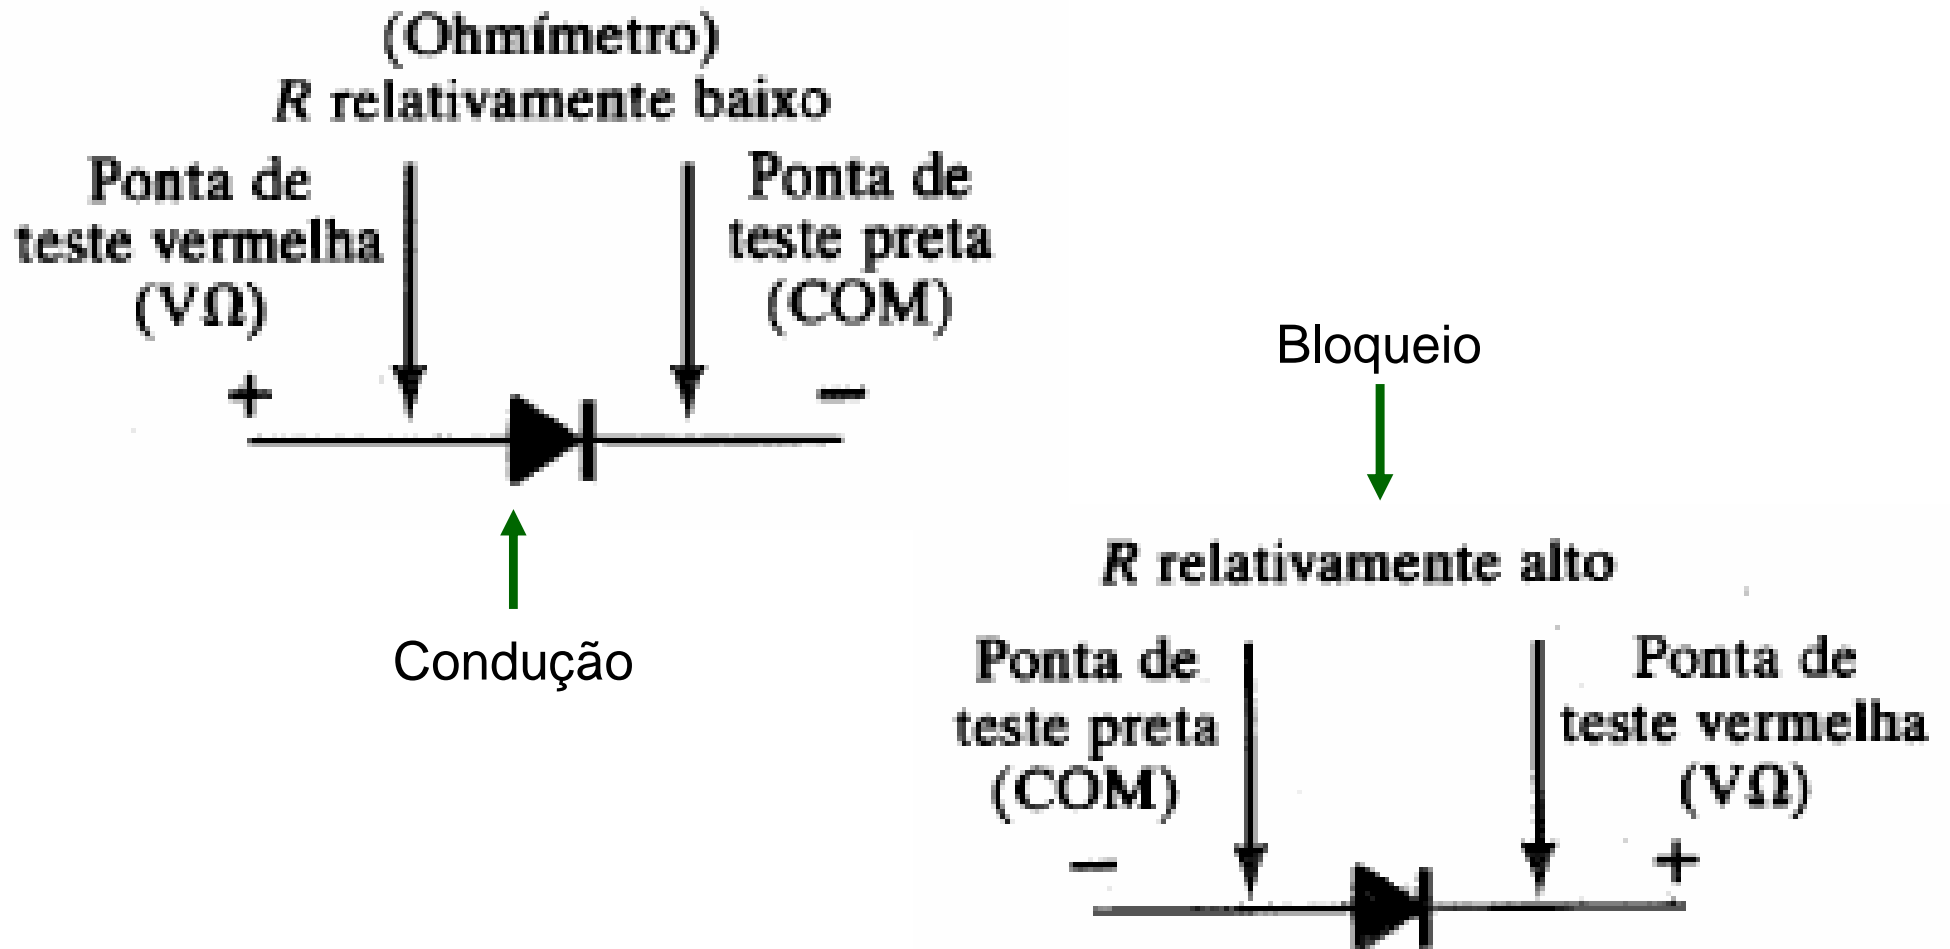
(Ohmímetro)
$R$ relativamente baixo

Ponta de teste vermelha (VΩ)

Ponta de teste preta (COM)

+

−

Condução

Bloqueio

$R$ relativamente alto

Ponta de teste preta (COM)

Ponta de teste vermelha (VΩ)

−

+